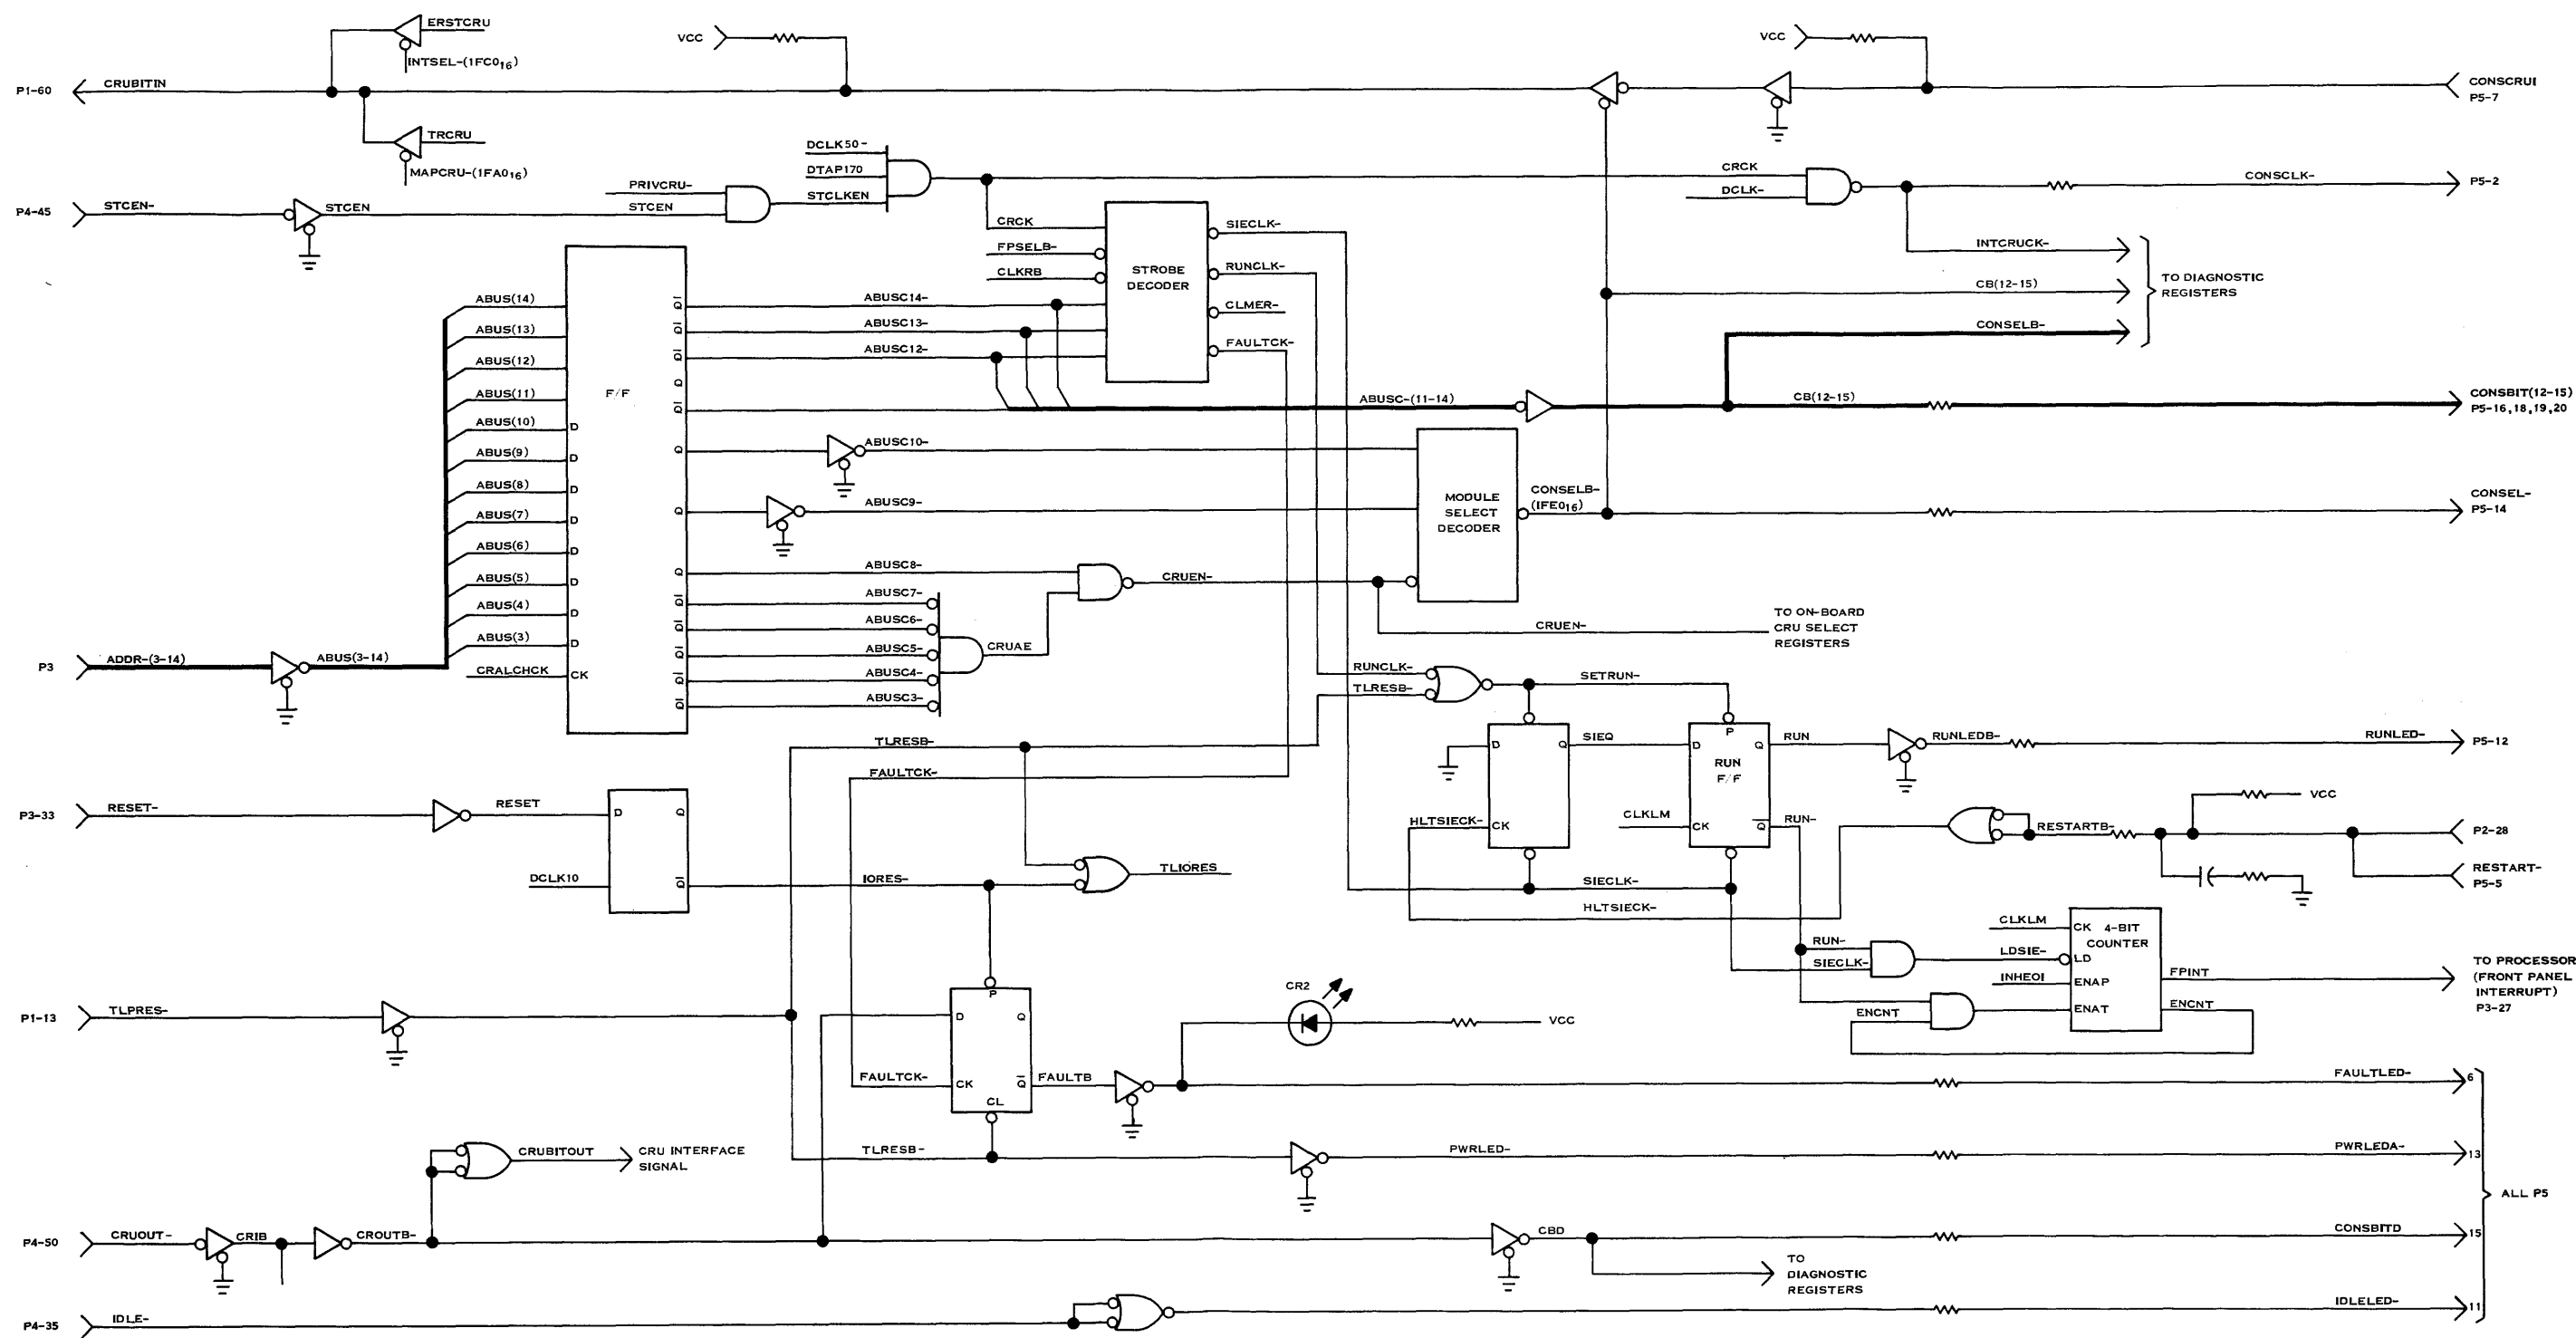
ERSTCRU
INTSEL-(1FC$0_{16}$)
VCC
VCC
P1-60
CRUBITIN
CONSCRUI
P5-7
TRCRU
MAPCRU-(1FA$0_{16}$)
DCLK50-
DTAP170
STCLKEN
PRIVCRU-
STCEN
CRCK
DCLK-
CONSCLK-
P5-2
P4-45
STCEN-
STCEN
CRCK
FPSELB-
CLKRB
STROBE DECODER
SIECLK-
RUNCLK-
CLMER-
FAULTCK-
INTCRUCK-
CB(12-15)
CONSELB-
TO DIAGNOSTIC REGISTERS
ABUS(14)
ABUS(13)
ABUS(12)
ABUS(11)
ABUS(10)
ABUS(9)
ABUS(8)
ABUS(7)
ABUS(6)
ABUS(5)
ABUS(4)
ABUS(3)
CRALCHCK
F/F
D
D
D
D
D
D
D
D
CK
$\overline{Q}$
$\overline{Q}$
$\overline{Q}$
Q
$\overline{Q}$
Q
Q
Q
$\overline{Q}$
$\overline{Q}$
$\overline{Q}$
$\overline{Q}$
$\overline{Q}$
ABUSC14-
ABUSC13-
ABUSC12-
ABUSC-(11-14)
CB(12-15)
CONSBIT(12-15)
P5-16,18,19,20
ABUSC10-
ABUSC9-
MODULE SELECT DECODER
CONSELB-
(IFE$0_{16}$)
CONSEL-
P5-14
ABUSC8-
CRUEN-
ABUSC7-
ABUSC6-
ABUSC5-
ABUSC4-
ABUSC3-
CRUAE
CRUEN-
TO ON-BOARD CRU SELECT REGISTERS
P3
ADDR-(3-14)
ABUS(3-14)
RUNCLK-
TLRESB-
SETRUN-
D
Q
SIEQ
D
Q
P
RUN F/F
RUN
RUNLEDB-
RUNLED-
P5-12
TLRESB-
FAULTCK-
P3-33
RESET-
RESET
D
Q
HLTSIECK-
CK
CLKLM
CK
$\overline{Q}$
RUN-
RESTARTB-
VCC
P2-28
RESTART-
P5-5
DCLK10
$\overline{Q}$
IORES-
TLIORES
SIECLK-
HLTSIECK-
CLKLM
CK
4-BIT COUNTER
LDSIE-
LD
RUN-
SIECLK-
INHEOI
ENAP
FPINT
TO PROCESSOR (FRONT PANEL INTERRUPT)
P3-27
ENCNT
ENAT
ENCNT
P1-13
TLPRES-
CR2
VCC
D
P
Q
FAULTCK-
CK
$\overline{Q}$
CL
FAULTB
FAULTLED-
6
CRUBITOUT
CRU INTERFACE SIGNAL
TLRESB-
PWRLED-
PWRLEDA-
13
ALL P5
P4-50
CRUOUT-
CRIB
CROUTB-
CBD
CONSBITD
15
TO DIAGNOSTIC REGISTERS
P4-35
IDLE-
IDLELED-
11